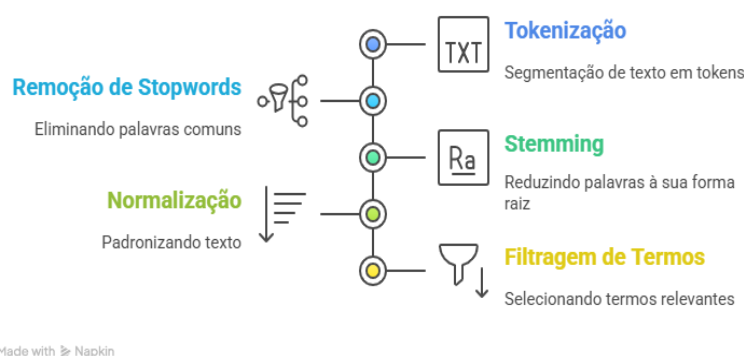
TXT

Tokenização

Segmentação de texto em tokens

Remoção de Stopwords

Eliminando palavras comuns

Ra

Stemming

Reduzindo palavras à sua forma raiz

Normalização

Padronizando texto

Filtragem de Termos

Selecionando termos relevantes

Made with Napkin